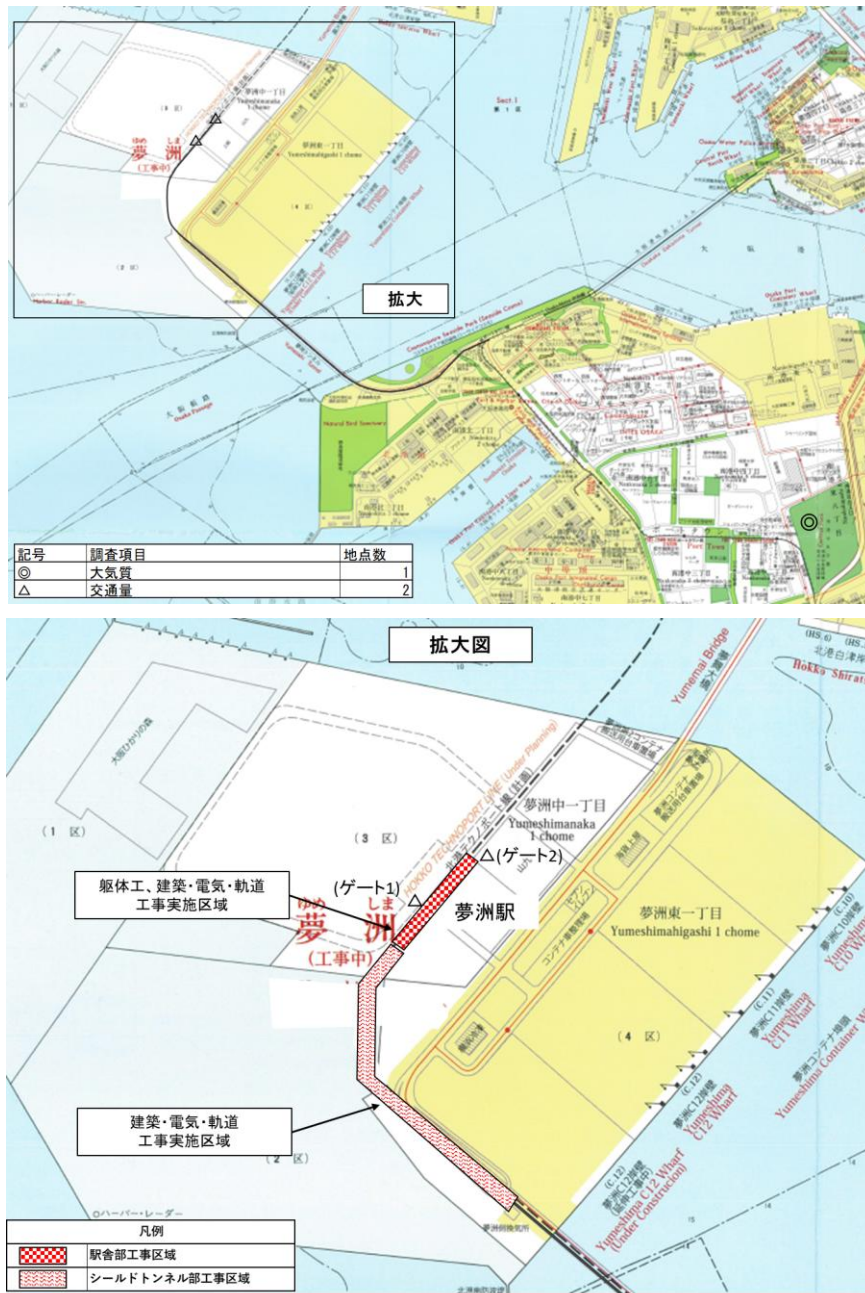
拡大

ゆめ しま
夢 洲
(工事中)

夢洲中一丁目
夢洲東一丁目
Yumeshimahigashi 1 chome

Sect.1
第1区

大阪港

| 記号 | 調査項目 | 地点数 |
|---|---|---|
| ◎ | 大気質 | 1 |
| △ | 交通量 | 2 |

拡大図

Yumemai Bridge
夢舞大橋

北港白津埠頭
Hokko Shirat

(1 区)

(3 区)

HOKKO TECHNOPORT LINE (Under Planning)
北港テクノポート線(計画)

夢洲中一丁目
Yumeshimanaka 1 chome

△(ゲート2)

(ゲート1)
△

躯体工、建築・電気・軌道工事実施区域

ゆめ しま
夢 洲
(工事中)

夢洲駅

夢洲東一丁目
Yumeshimahigashi 1 chome

(4 区)

(C.11)
夢洲C11岸壁
Yumeshima C11 Wharf

(C.12)
夢洲C12岸壁
Yumeshima C12 Wharf

(C.12)
夢洲C12岸壁
(延伸工事中)
Yumeshima C12 Wharf (Under Construction)

夢洲コンテナ埠頭
Yumeshima Container W

建築・電気・軌道工事実施区域

(2 区)

○ハーバー・レーダー

| 凡例 |
|---|
| 駅舎部工事区域 |
| シールドトンネル部工事区域 |